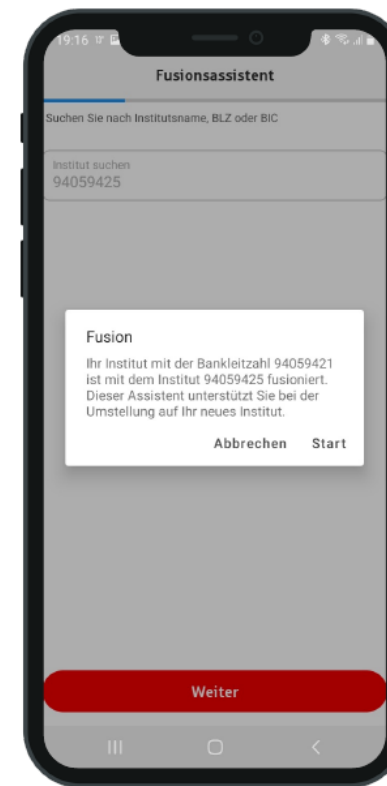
19:16

Fusionsassistent

Suchen Sie nach Institutsname, BLZ oder BIC

Institut suchen
94059425

Fusion

Ihr Institut mit der Bankleitzahl 94059421 ist mit dem Institut 94059425 fusioniert. Dieser Assistent unterstützt Sie bei der Umstellung auf Ihr neues Institut.

Abbrechen Start

Weiter